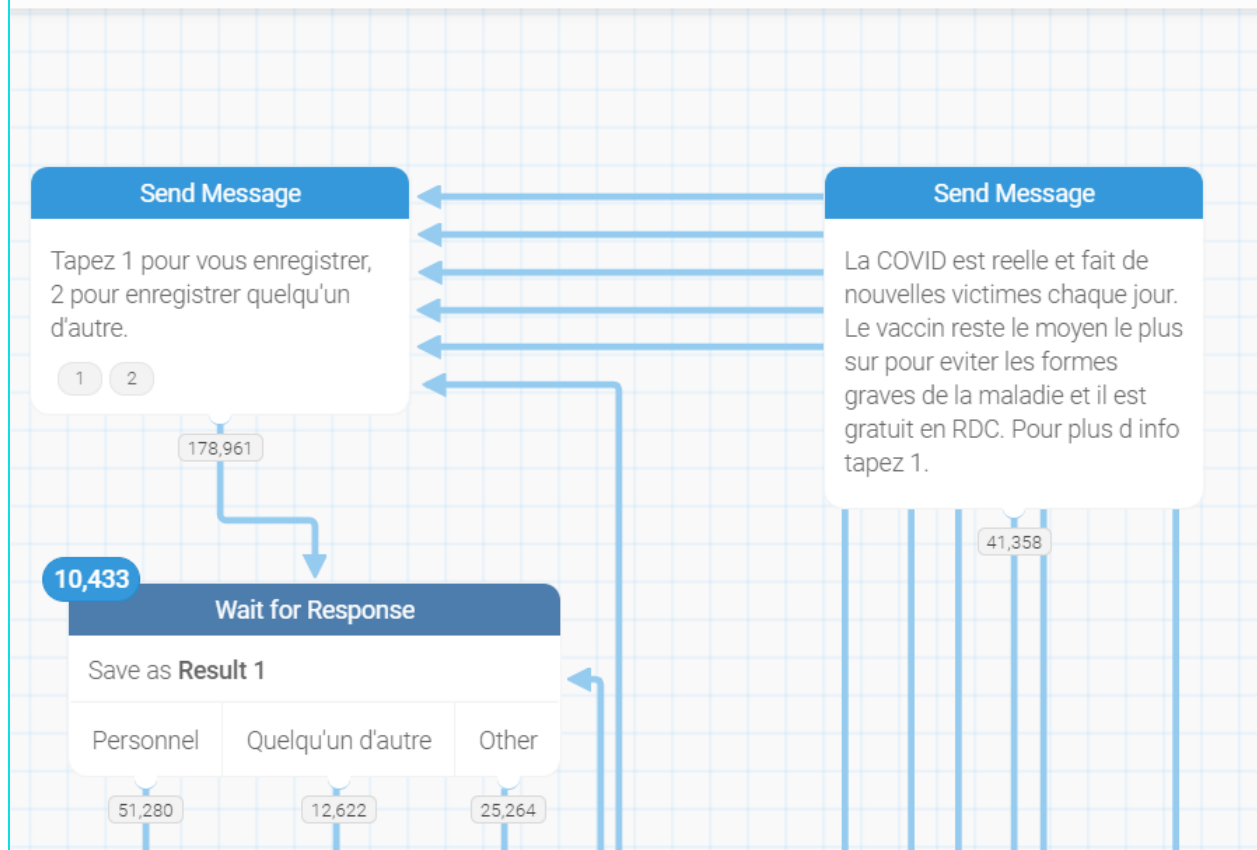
Send Message

Tapez 1 pour vous enregistrer, 2 pour enregistrer quelqu'un d'autre.

1 2

178,961

Send Message

La COVID est reelle et fait de nouvelles victimes chaque jour. Le vaccin reste le moyen le plus sur pour eviter les formes graves de la maladie et il est gratuit en RDC. Pour plus d info tapez 1.

41,358

10,433

Wait for Response

Save as **Result 1**

| Personnel | Quelqu'un d'autre | Other |
|---|---|---|

51,280 12,622 25,264